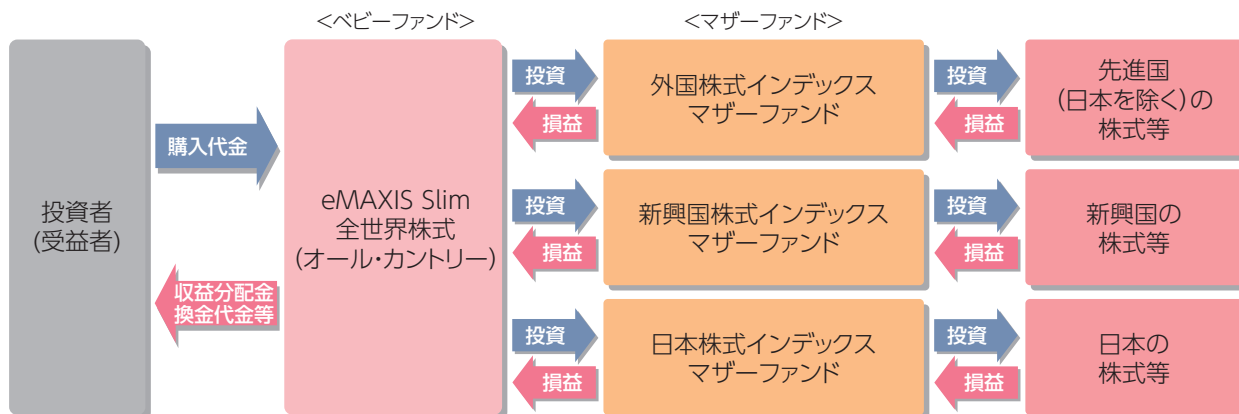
<ベビーファンド>

<マザーファンド>

投資者
(受益者)

購入代金

収益分配金
換金代金等

eMAXIS Slim
全世界株式
(オール・カントリー)

投資

損益

外国株式インデックス
マザーファンド

投資

損益

先進国
(日本を除く)の
株式等

投資

損益

新興国株式インデックス
マザーファンド

投資

損益

新興国の
株式等

投資

損益

日本株式インデックス
マザーファンド

投資

損益

日本の
株式等